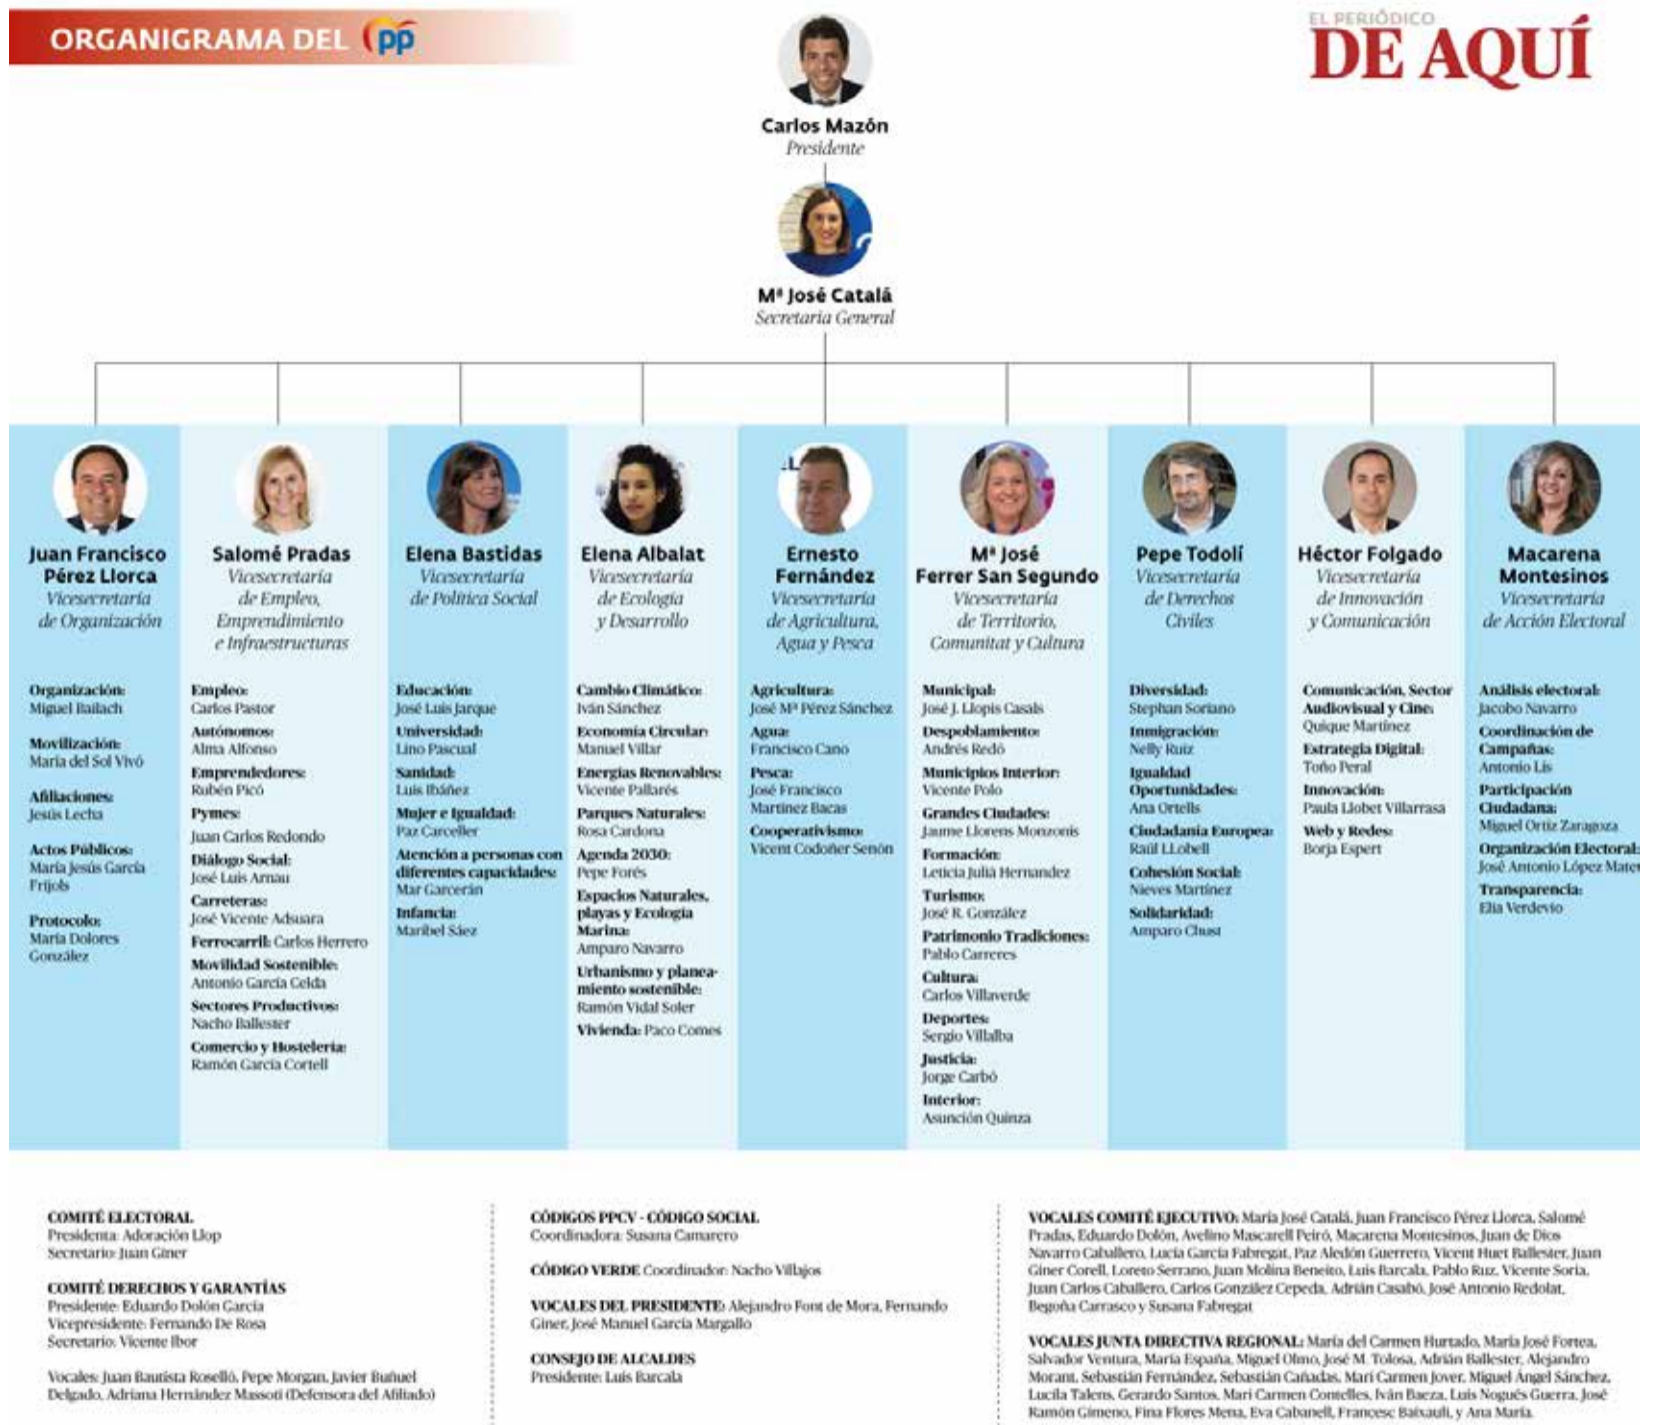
ORGANIGRAMA DEL PP

EL PERIÓDICO DE AQUÍ

Carlos Mazón
Presidente

Mª José Catalá
Secretaria General

Juan Francisco Pérez Llorca
Vicesecretaría de Organización

Organización: Miguel Bailach
Movilización: María del Sol Vivó
Afiliaciones: Jesús Lecha
Actos Públicos: María Jesús García Frijols
Protocolo: María Dolores González

Salomé Pradas
Vicesecretaría de Empleo, Emprendimiento e Infraestructuras

Empleo: Carlos Pastor
Autónomos: Alma Alfonso
Emprendedores: Rubén Picó
Pymes: Juan Carlos Redondo
Diálogo Social: José Luis Arnau
Carreteras: José Vicente Adsuara
Ferrocarril: Carlos Herrero
Movilidad Sostenible: Antonio García Gelda
Sectores Productivos: Nacho Ballester
Comercio y Hostelería: Ramón García Cortell

Elena Bastidas
Vicesecretaría de Política Social

Educación: José Luis Jarque
Universidad: Lino Pascual
Sanidad: Luis Ibáñez
Mujer e Igualdad: Paz Carceller
Atención a personas con diferentes capacidades: Mar Garcerán
Infancia: Maribel Sáez

Elena Albalat
Vicesecretaría de Ecología y Desarrollo

Cambio Climático: Iván Sánchez
Economía Circular: Manuel Villar
Energías Renovables: Vicente Pallarés
Parques Naturales: Rosa Cardona
Agenda 2030: Pepe Forés
Espacios Naturales, playas y Ecología Marina: Amparo Navarro
Urbanismo y planeamiento sostenible: Ramón Vidal Soler
Vivienda: Paco Comes

Ernesto Fernández
Vicesecretaría de Agricultura, Agua y Pesca

Agricultura: José Mª Pérez Sánchez
Agua: Francisco Cano
Pesca: José Francisco Martínez Bacas
Cooperativismo: Vicent Codoñer Senón

Mª José Ferrer San Segundo
Vicesecretaría de Territorio, Comunitat y Cultura

Municipal: José J. Llopis Casals
Despoblamiento: Andrés Redó
Municipios Interior: Vicente Polo
Grandes Ciudades: Jaume Llorens Monzonís
Formación: Leticia Juliá Hernández
Turismo: José R. González
Patrimonio Tradiciones: Pablo Carreres
Cultura: Carlos Villaverde
Deportes: Sergio Villalba
Justicia: Jorge Carbó
Interior: Asunción Quinza

Pepe Todolí
Vicesecretaría de Derechos Civiles

Diversidad: Stephan Soriano
Inmigración: Nelly Ruiz
Igualdad Oportunidades: Ana Ortells
Ciudadanía Europea: Raúl LLobell
Cohesión Social: Nieves Martínez
Solidaridad: Amparo Chust

Héctor Folgado
Vicesecretaría de Innovación y Comunicación

Comunicación, Sector Audiovisual y Cine: Quique Martínez
Estrategia Digital: Toño Peral
Innovación: Paula Llobet Villarrasa
Web y Redes: Borja Espert

Macarena Montesinos
Vicesecretaría de Acción Electoral

Análisis electoral: Jacobo Navarro
Coordinación de Campañas: Antonio Lis
Participación Ciudadana: Miguel Ortiz Zaragoza
Organización Electoral: José Antonio López Mate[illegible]
Transparencia: Elia Verdevío

COMITÉ ELECTORAL
Presidenta: Adoración Llop
Secretario: Juan Giner

COMITÉ DERECHOS Y GARANTÍAS
Presidente: Eduardo Dolón García
Vicepresidente: Fernando De Rosa
Secretario: Vicente Ibor

Vocales: Juan Bautista Roselló, Pepe Morgan, Javier Buñuel Delgado, Adriana Hernández Massoti (Defensora del Afiliado)

CÓDIGOS PPCV - CÓDIGO SOCIAL
Coordinadora: Susana Camarero

CÓDIGO VERDE Coordinador: Nacho Villajos

VOCALES DEL PRESIDENTE: Alejandro Font de Mora, Fernando Giner, José Manuel García Margallo

CONSEJO DE ALCALDES
Presidente: Luis Barcala

VOCALES COMITÉ EJECUTIVO: María José Catalá, Juan Francisco Pérez Llorca, Salomé Pradas, Eduardo Dolón, Avelino Mascarell Peiró, Macarena Montesinos, Juan de Dios Navarro Caballero, Lucía García Fabregat, Paz Aledón Guerrero, Vicent Huet Ballester, Juan Giner Corell, Loreto Serrano, Juan Molina Beneito, Luis Barcala, Pablo Ruz, Vicente Soria, Juan Carlos Caballero, Carlos González Cepeda, Adrián Casabó, José Antonio Redolat, Begoña Carrasco y Susana Fabregat

VOCALES JUNTA DIRECTIVA REGIONAL: María del Carmen Hurtado, María José Fortea, Salvador Ventura, María España, Miguel Olmo, José M. Tolosa, Adrián Ballester, Alejandro Morant, Sebastián Fernández, Sebastián Cañadas, Mari Carmen Jover, Miguel Ángel Sánchez, Lucila Talens, Gerardo Santos, Mari Carmen Contelles, Iván Baeza, Luis Nogués Guerra, José Ramón Gimeno, Fina Flores Mena, Eva Cabanell, Francesc Baixauli, y Ana María